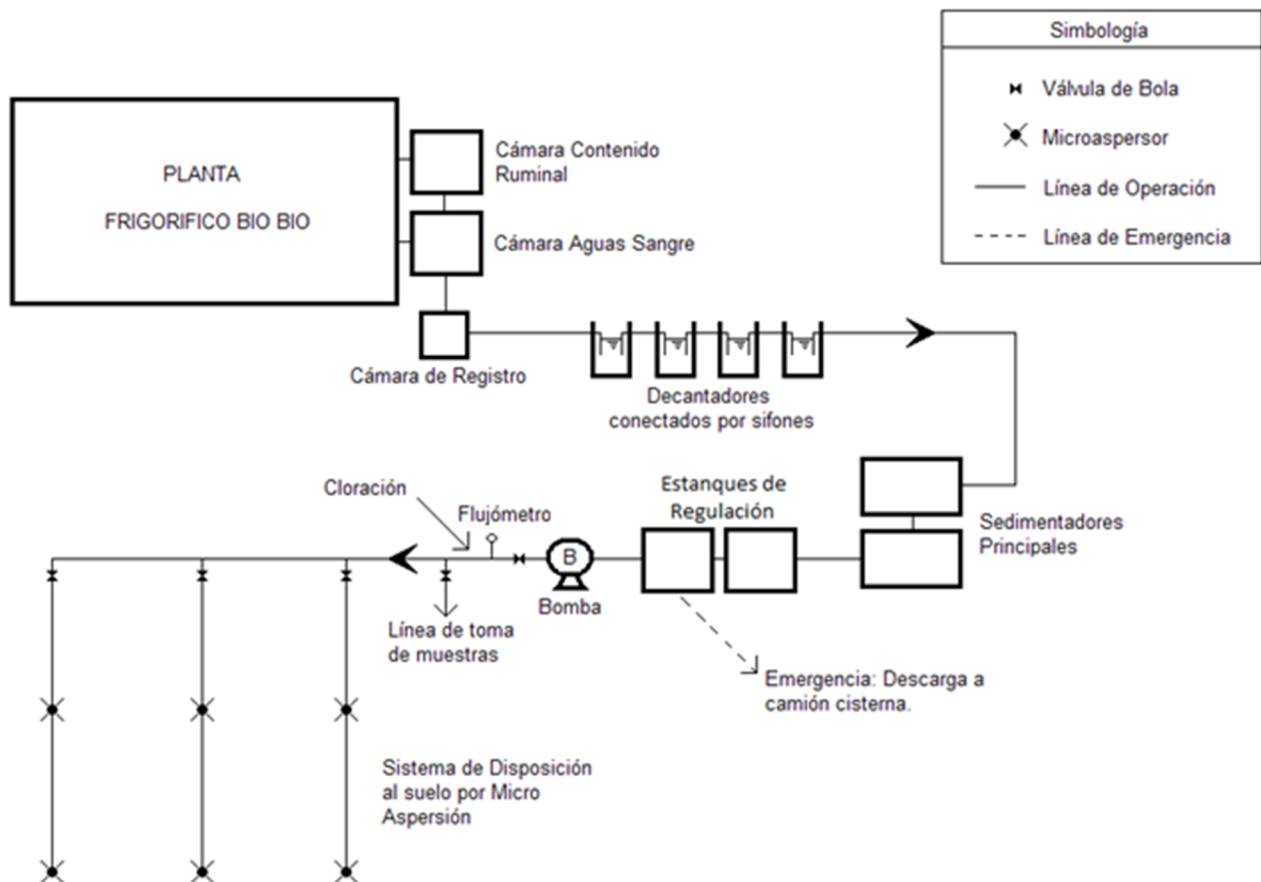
Simbología

Válvula de Bola

Microaspersor

Línea de Operación

Línea de Emergencia

PLANTA

FRIGORIFICO BIO BIO

Cámara Contenido Ruminal

Cámara Aguas Sangre

Cámara de Registro

Decantadores conectados por sifones

Sedimentadores Principales

Estanques de Regulación

Cloración

Flujómetro

B

Bomba

Línea de toma de muestras

Emergencia: Descarga a camión cisterna.

Sistema de Disposición al suelo por Micro Aspersión